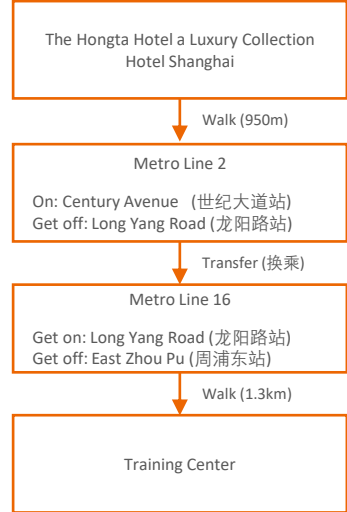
The Hongta Hotel a Luxury Collection Hotel Shanghai

Walk (950m)

Metro Line 2

On: Century Avenue （世纪大道站)
Get off: Long Yang Road (龙阳路站)

Transfer (换乘)

Metro Line 16

Get on: Long Yang Road (龙阳路站)
Get off: East Zhou Pu (周浦东站)

Walk (1.3km)

Training Center